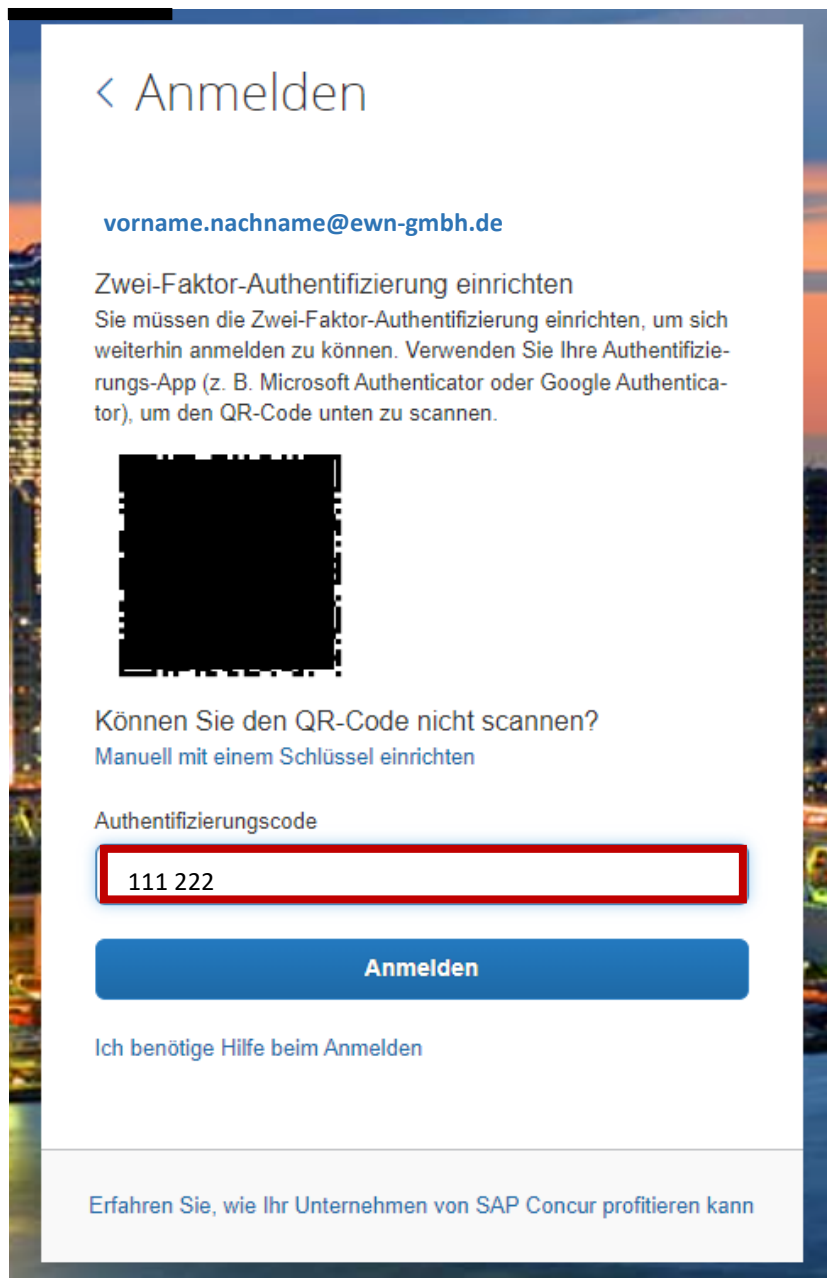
< Anmelden

vorname.nachname@ewn-gmbh.de

Zwei-Faktor-Authentifizierung einrichten
Sie müssen die Zwei-Faktor-Authentifizierung einrichten, um sich weiterhin anmelden zu können. Verwenden Sie Ihre Authentifizierungs-App (z. B. Microsoft Authenticator oder Google Authenticator), um den QR-Code unten zu scannen.

Können Sie den QR-Code nicht scannen?
Manuell mit einem Schlüssel einrichten

Authentifizierungscode

111 222

Anmelden

Ich benötige Hilfe beim Anmelden

Erfahren Sie, wie Ihr Unternehmen von SAP Concur profitieren kann